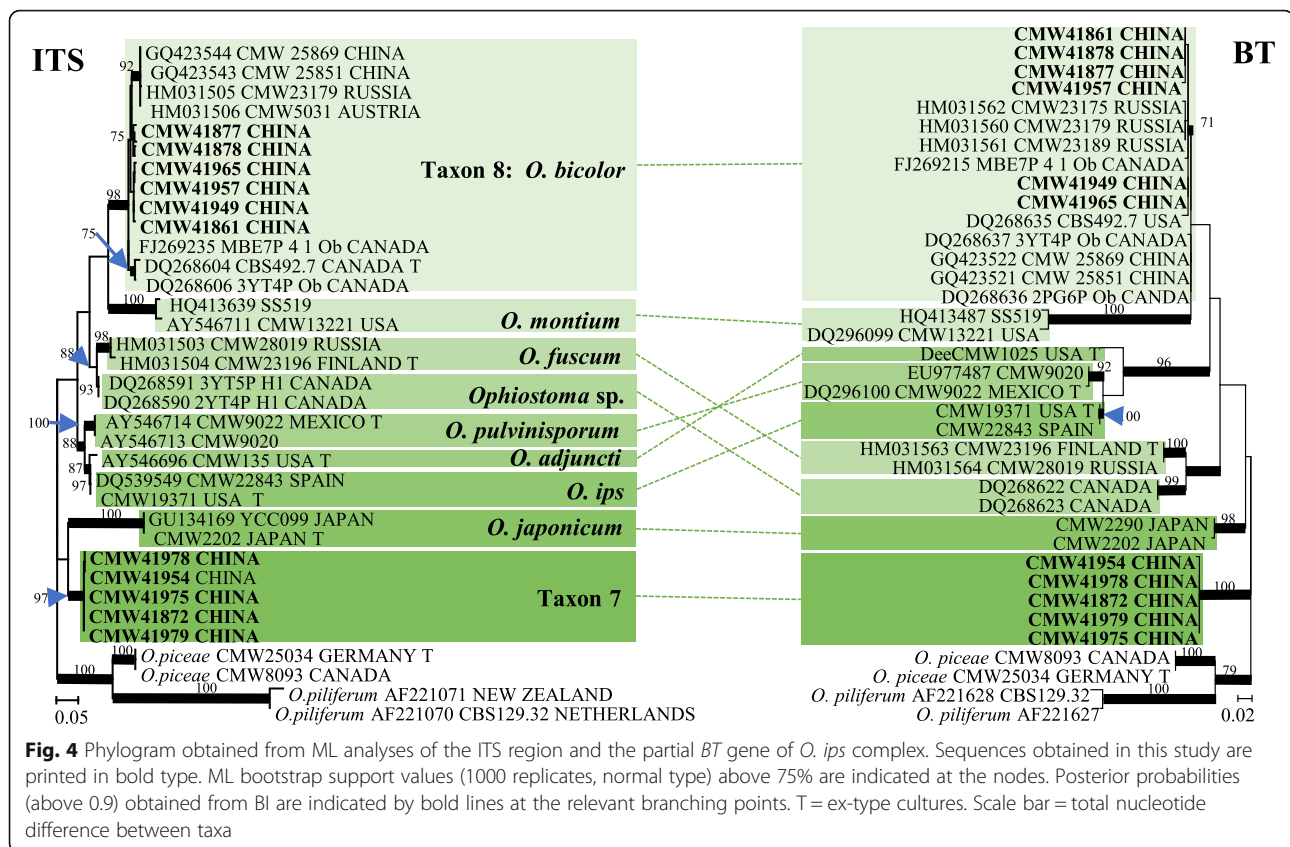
ITS

92
GQ423544 CMW 25869 CHINA
GQ423543 CMW 25851 CHINA
HM031505 CMW23179 RUSSIA
HM031506 CMW5031 AUSTRIA
75
**CMW41877 CHINA**
**CMW41878 CHINA**
**CMW41965 CHINA**
**CMW41957 CHINA**
98
**CMW41949 CHINA**
**CMW41861 CHINA**
75
FJ269235 MBE7P 4 1 Ob CANADA
DQ268604 CBS492.7 CANADA T
DQ268606 3YT4P Ob CANADA

Taxon 8: *O. bicolor*

100
HQ413639 SS519
AY546711 CMW13221 USA
*O. montium*

98
HM031503 CMW28019 RUSSIA
88
HM031504 CMW23196 FINLAND T
*O. fuscum*

93
DQ268591 3YT5P H1 CANADA
DQ268590 2YT4P H1 CANADA
*Ophiostoma* sp.

100
AY546714 CMW9022 MEXICO T
88
AY546713 CMW9020
*O. pulvinisporum*

87
AY546696 CMW135 USA T
*O. adjuncti*

97
DQ539549 CMW22843 SPAIN
CMW19371 USA T
*O. ips*

100
GU134169 YCC099 JAPAN
CMW2202 JAPAN T
*O. japonicum*

**CMW41978 CHINA**
**CMW41954** CHINA
97
**CMW41975 CHINA**
**CMW41872 CHINA**
**CMW41979 CHINA**
Taxon 7

100
100
*O.piceae* CMW25034 GERMANY T
*O.piceae* CMW8093 CANADA
100
*O.piliferum* AF221071 NEW ZEALAND
*O.piliferum* AF221070 CBS129.32 NETHERLANDS
0.05

BT

**CMW41861 CHINA**
**CMW41878 CHINA**
**CMW41877 CHINA**
**CMW41957 CHINA**
HM031562 CMW23175 RUSSIA
71
HM031560 CMW23179 RUSSIA
HM031561 CMW23189 RUSSIA
FJ269215 MBE7P 4 1 Ob CANADA
**CMW41949 CHINA**
**CMW41965 CHINA**
DQ268635 CBS492.7 USA
DQ268637 3YT4P Ob CANADA
GQ423522 CMW 25869 CHINA
GQ423521 CMW 25851 CHINA
DQ268636 2PG6P Ob CANDA
HQ413487 SS519
100
DQ296099 CMW13221 USA
DeeCMW1025 USA T
96
EU977487 CMW9020
92
DQ296100 CMW9022 MEXICO T
CMW19371 USA T
00
CMW22843 SPAIN
HM031563 CMW23196 FINLAND T
100
HM031564 CMW28019 RUSSIA
DQ268622 CANADA
99
DQ268623 CANADA
CMW2290 JAPAN
98
CMW2202 JAPAN
**CMW41954 CHINA**
**CMW41978 CHINA**
100
**CMW41872 CHINA**
**CMW41979 CHINA**
**CMW41975 CHINA**
*O. piceae* CMW8093 CANADA
100
*O. piceae* CMW25034 GERMANY T
79
*O. piliferum* AF221628 CBS129.32
100
*O. piliferum* AF221627
0.02

**Fig. 4** Phylogram obtained from ML analyses of the ITS region and the partial *BT* gene of *O. ips* complex. Sequences obtained in this study are printed in bold type. ML bootstrap support values (1000 replicates, normal type) above 75% are indicated at the nodes. Posterior probabilities (above 0.9) obtained from BI are indicated by bold lines at the relevant branching points. T = ex-type cultures. Scale bar = total nucleotide difference between taxa